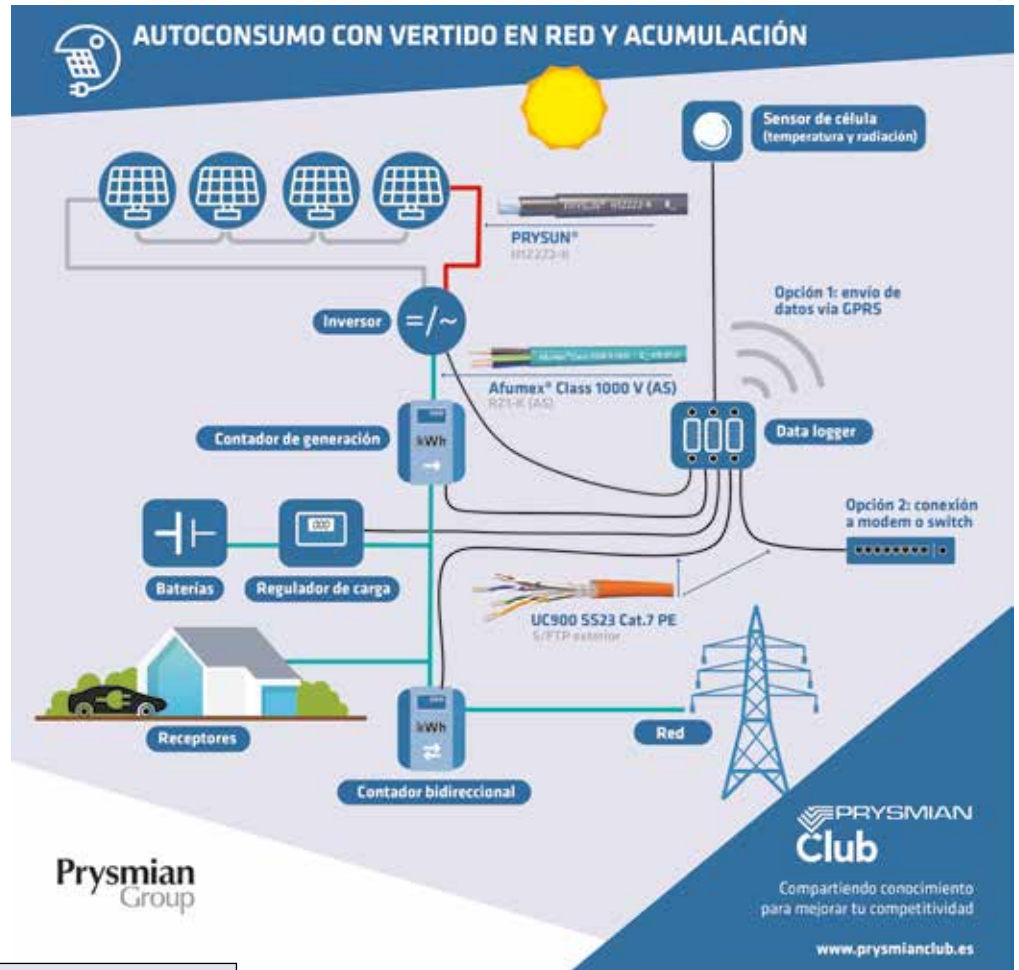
AUTOCONSUMO CON VERTIDO EN RED Y ACUMULACIÓN

Sensor de célula (temperatura y radiación)

PRYSUN®
H1Z2Z2-K

Opción 1: envío de datos vía GPRS

Inversor

=/~

Afumex® Class 1000 V (AS)
RZ1-K (AS)

Contador de generación

kWh

Data logger

Opción 2: conexión a modem o switch

Baterías

Regulador de carga

UC900 SS23 Cat.7 PE
S/FTP exterior

Receptores

kWh

Contador bidireccional

Red

PRYSMIAN
Club

Compartiendo conocimiento para mejorar tu competitividad

www.prysmianclub.es

Prysmian Group